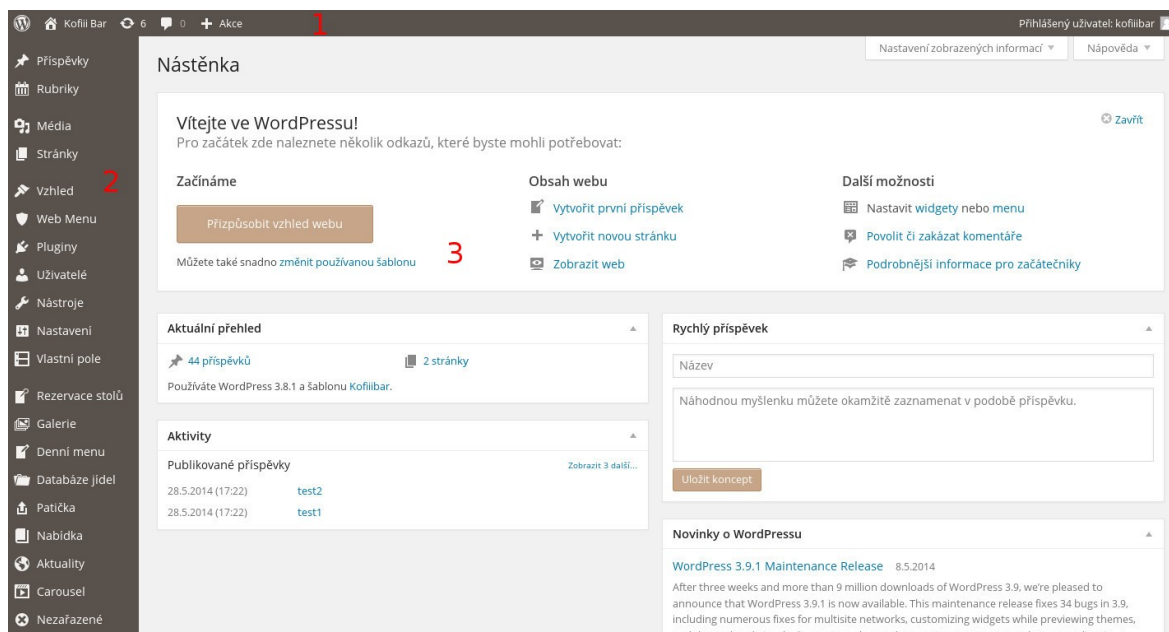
Kofiii Bar 6 0 + Akce 1 Přihlášený uživatel: kofiiibar

Příspěvky
Rubriky
Média
Stránky
Vzhled 2
Web Menu
Pluginy
Uživatelé
Nástroje
Nastavení
Vlastní pole
Rezervace stolů
Galerie
Denní menu
Databáze jídel
Patička
Nabídka
Aktuality
Carousel
Nezařazené

Nastavení zobrazených informací ▼ Nápověda ▼

Nástěnka

Vítejte ve WordPressu!
Pro začátek zde naleznete několik odkazů, které byste mohli potřebovat:

Zavřít

Začínáme
Přizpůsobit vzhled webu
Můžete také snadno změnit používanou šablonu

3

Obsah webu
Vytvořit první příspěvek
Vytvořit novou stránku
Zobrazit web

Další možnosti
Nastavit widgety nebo menu
Povolit či zakázat komentáře
Podrobnější informace pro začátečníky

Aktuální přehled
44 příspěvků
2 stránky
Používáte WordPress 3.8.1 a šablonu Kofiiibar.

Aktivity
Publikované příspěvky
Zobrazit 3 další...
28.5.2014 (17:22) test2
28.5.2014 (17:22) test1

Rychlý příspěvek
Název
Náhodnou myšlenku můžete okamžitě zaznamenat v podobě příspěvku.
Uložit koncept

Novinky o WordPressu
WordPress 3.9.1 Maintenance Release 8.5.2014
After three weeks and more than 9 million downloads of WordPress 3.9, we're pleased to announce that WordPress 3.9.1 is now available. This maintenance release fixes 34 bugs in 3.9, including numerous fixes for multisite networks, customizing widgets while previewing themes, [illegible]